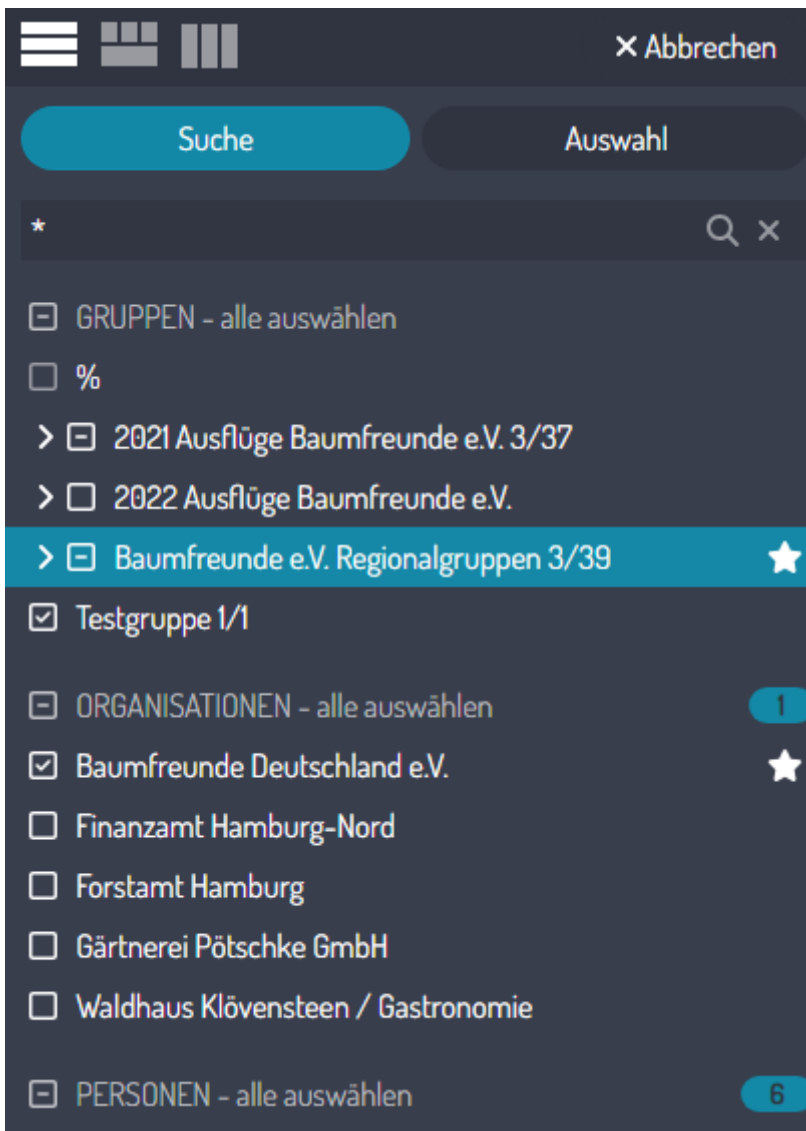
✕ Abbrechen

Suche

Auswahl

*

GRUPPEN - alle auswählen

%

2021 Ausflüge Baumfreunde e.V. 3/37

2022 Ausflüge Baumfreunde e.V.

Baumfreunde e.V. Regionalgruppen 3/39

Testgruppe 1/1

ORGANISATIONEN - alle auswählen 1

Baumfreunde Deutschland e.V.

Finanzamt Hamburg-Nord

Forstamt Hamburg

Gärtnerei Pötschke GmbH

Waldhaus Klövensteen / Gastronomie

PERSONEN - alle auswählen 6